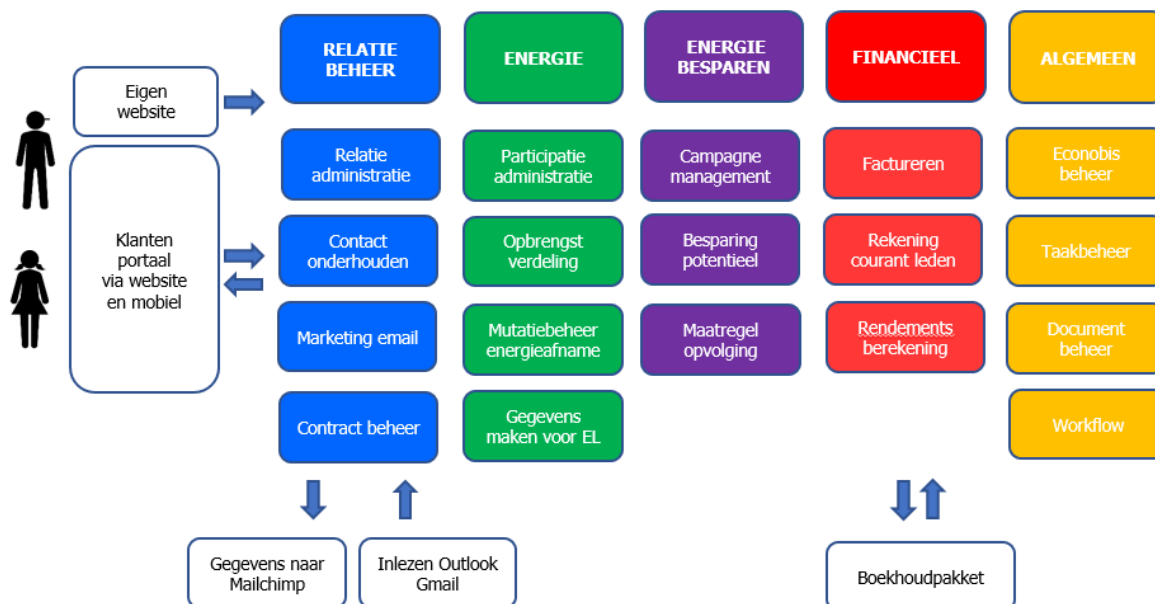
Eigen website

Klanten portaal via website en mobiel

RELATIE BEHEER

Relatie administratie

Contact onderhouden

Marketing email

Contract beheer

ENERGIE

Participatie administratie

Opbrengst verdeling

Mutatiebeheer energieafname

Gegevens maken voor EL

ENERGIE BESPAREN

Campagne management

Besparing potentieel

Maatregel opvolging

FINANCIEEL

Factureren

Rekening courant leden

Rendements berekening

ALGEMEEN

Econobis beheer

Taakbeheer

Document beheer

Workflow

Gegevens naar Mailchimp

Inlezen Outlook Gmail

Boekhoudpakket